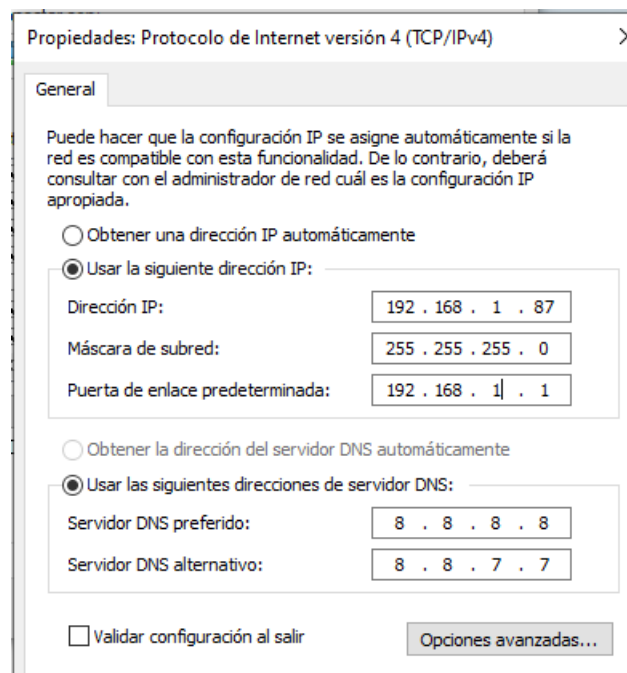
Propiedades: Protocolo de Internet versión 4 (TCP/IPv4)

General

Puede hacer que la configuración IP se asigne automáticamente si la red es compatible con esta funcionalidad. De lo contrario, deberá consultar con el administrador de red cuál es la configuración IP apropiada.

Obtener una dirección IP automáticamente

Usar la siguiente dirección IP:

Dirección IP: 192 . 168 . 1 . 87

Máscara de subred: 255 . 255 . 255 . 0

Puerta de enlace predeterminada: 192 . 168 . 1 . 1

Obtener la dirección del servidor DNS automáticamente

Usar las siguientes direcciones de servidor DNS:

Servidor DNS preferido: 8 . 8 . 8 . 8

Servidor DNS alternativo: 8 . 8 . 7 . 7

Validar configuración al salir

Opciones avanzadas...